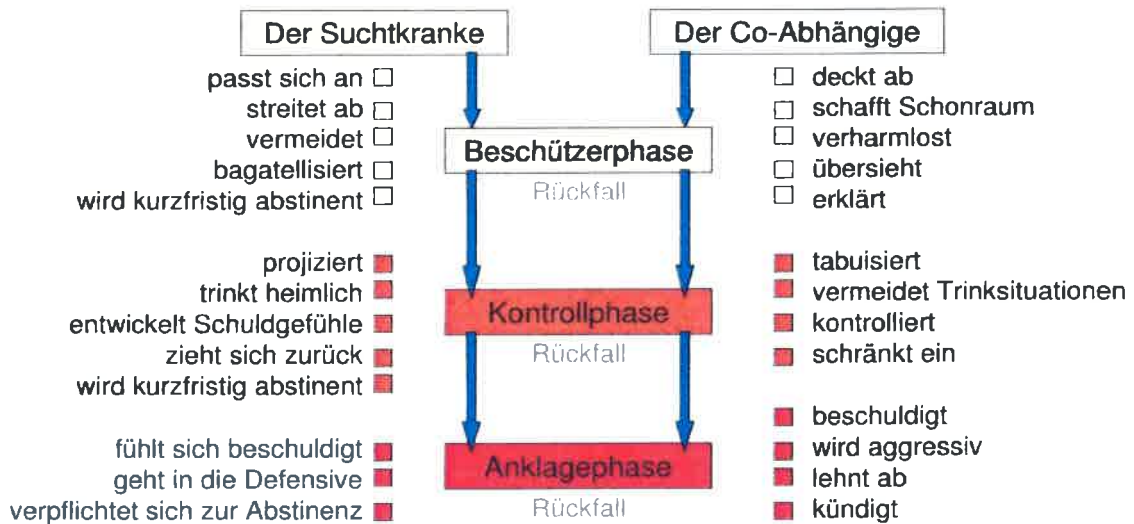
Der Suchtkranke

Der Co-Abhängige

passt sich an
streitet ab
vermeidet
bagatellisiert
wird kurzfristig abstinent

Beschützerphase

Rückfall

deckt ab
schafft Schonraum
verharmlost
übersieht
erklärt

projiziert
trinkt heimlich
entwickelt Schuldgefühle
zieht sich zurück
wird kurzfristig abstinent

Kontrollphase

Rückfall

tabuisiert
vermeidet Trinksituationen
kontrolliert
schränkt ein

fühlt sich beschuldigt
geht in die Defensive
verpflichtet sich zur Abstinenz

Anklagephase

Rückfall

beschuldigt
wird aggressiv
lehnt ab
kündigt